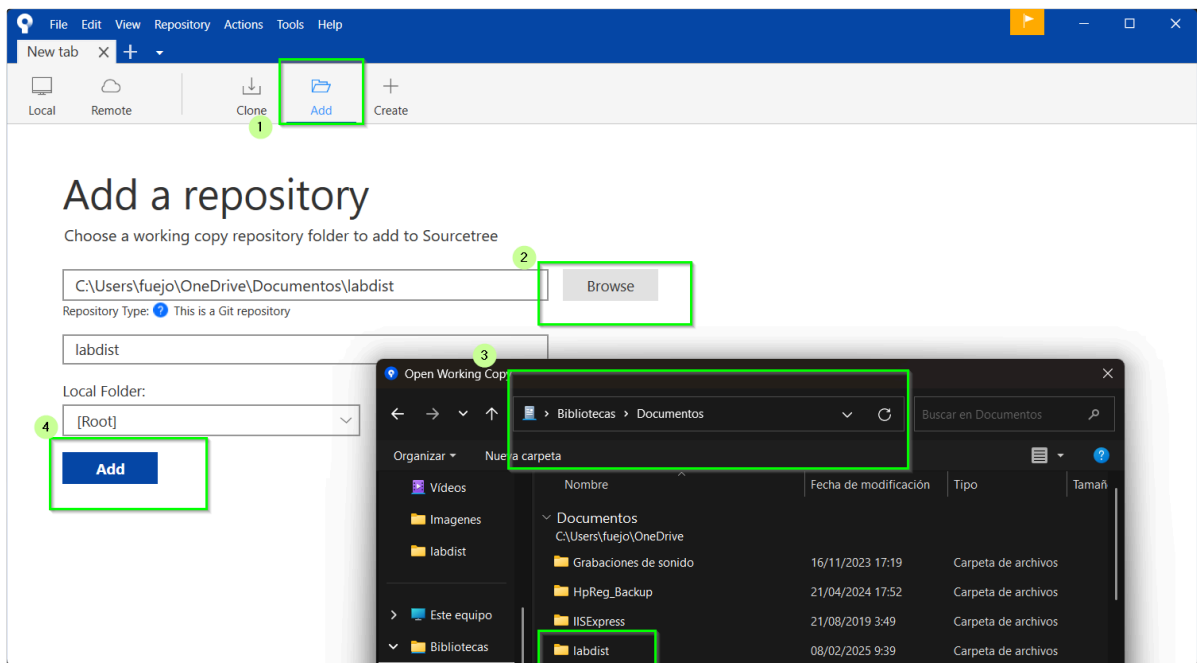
File Edit View Repository Actions Tools Help

New tab

Local Remote Clone Add Create

1

Add a repository

Choose a working copy repository folder to add to Sourcetree

2

C:\Users\fuejo\OneDrive\Documentos\labdist

Browse

Repository Type: This is a Git repository

labdist

3

Local Folder:

[Root]

4

Add

Open Working Cop

Bibliotecas › Documentos

Buscar en Documentos

Organizar ▾ Nueva carpeta

Vídeos
Imagenes
labdist
Este equipo
Bibliotecas

| Nombre | Fecha de modificación | Tipo | Tamañ |
|---|---|---|---|
| Documentos C:\Users\fuejo\OneDrive | | | |
| Grabaciones de sonido | 16/11/2023 17:19 | Carpeta de archivos | |
| HpReg_Backup | 21/04/2024 17:52 | Carpeta de archivos | |
| IISExpress | 21/08/2019 3:49 | Carpeta de archivos | |
| labdist | 08/02/2025 9:39 | Carpeta de archivos | |